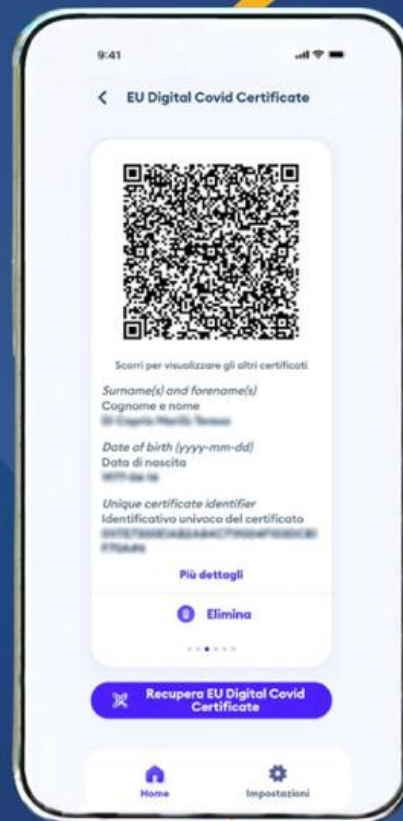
9:41

EU Digital Covid Certificate

Scorri per visualizzare gli altri certificati

Surname(s) and forename(s)
Cognome e nome
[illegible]

Date of birth (yyyy-mm-dd)
Data di nascita
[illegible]

Unique certificate identifier
Identificativo univoco del certificato
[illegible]

Più dettagli

Elimina

Recupera EU Digital Covid Certificate

Home

Impostazioni